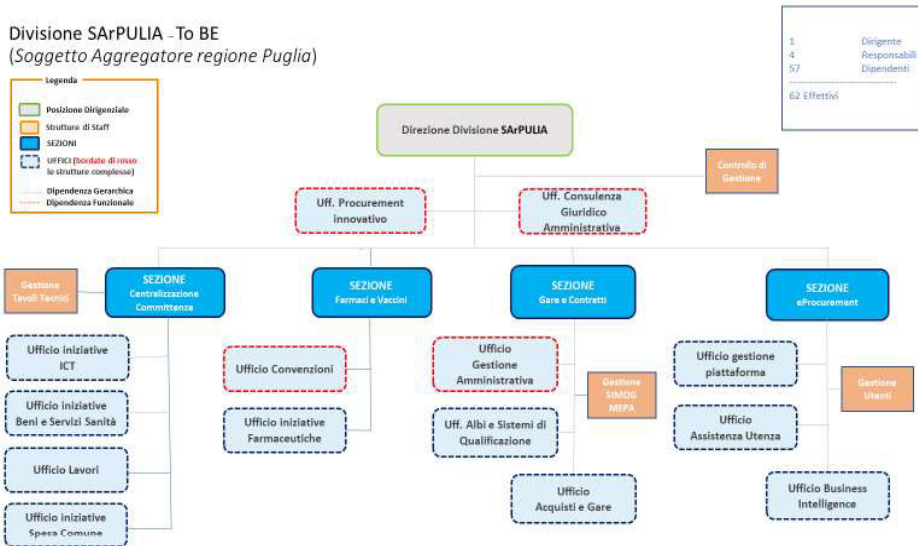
Divisione SArPULIA – To BE
(Soggetto Aggregatore regione Puglia)

| | |
|---|---|
| 1 | Dirigente |
| 4 | Responsabili |
| 57 | Dipendenti |
| 62 Effettivi | |

Legenda
Posizione Dirigenziale
Strutture di Staff
SEZIONI
UFFICI (bordate di rosso le strutture complesse)
Dipendenza Gerarchica
Dipendenza Funzionale

Direzione Divisione SArPULIA

Controllo di Gestione

Uff. Procurement innovativo

Uff. Consulenza Giuridico Amministrativa

Gestione Tavoli Tecnici

SEZIONE Centralizzazione Committenza

Ufficio iniziative ICT

Ufficio iniziative Beni e Servizi Sanità

Ufficio Lavori

Ufficio iniziative Spesa Comune

SEZIONE Farmaci e Vaccini

Ufficio Convenzioni

Ufficio iniziative Farmaceutiche

SEZIONE Gare e Contratti

Ufficio Gestione Amministrativa

Gestione SIMOG MEPA

Uff. Albi e Sistemi di Qualificazione

Ufficio Acquisti e Gare

SEZIONE eProcurement

Ufficio gestione piattaforma

Gestione Utenti

Ufficio Assistenza Utenza

Ufficio Business Intelligence